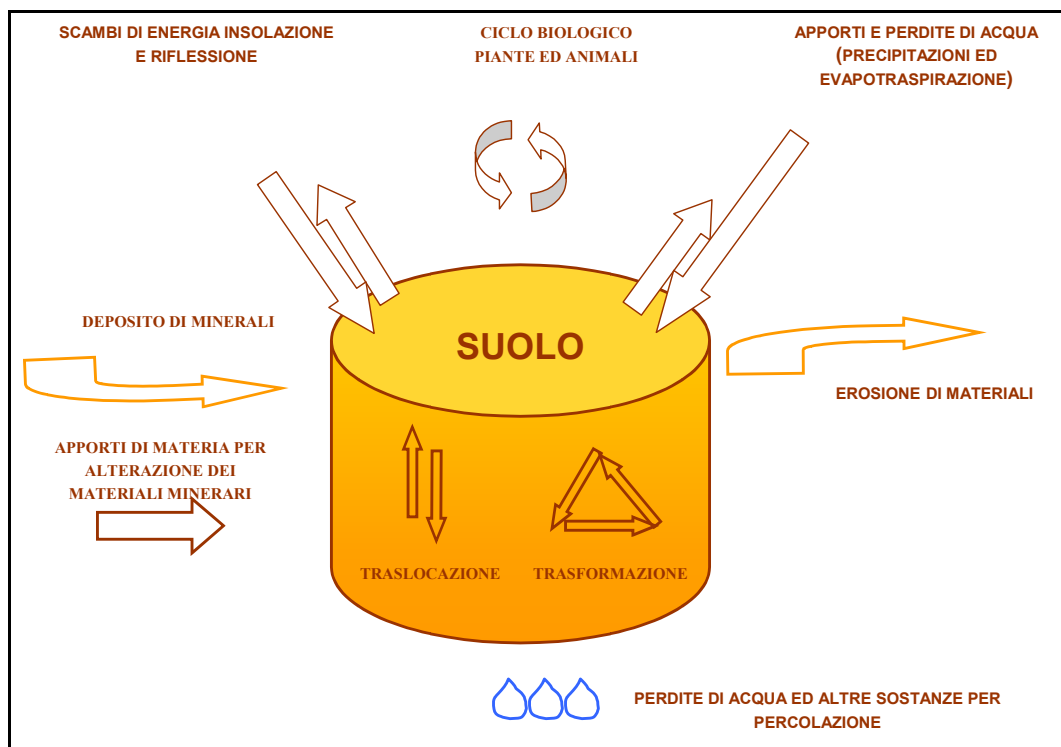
SCAMBI DI ENERGIA INSOLAZIONE E RIFLESSIONE

CICLO BIOLOGICO PIANTE ED ANIMALI

APPORTI E PERDITE DI ACQUA (PRECIPITAZIONI ED EVAPOTRASPIRAZIONE)

DEPOSITO DI MINERALI

SUOLO

EROSIONE DI MATERIALI

APPORTI DI MATERIA PER ALTERAZIONE DEI MATERIALI MINERARI

TRASLOCAZIONE

TRASFORMAZIONE

PERDITE DI ACQUA ED ALTRE SOSTANZE PER PERCOLAZIONE